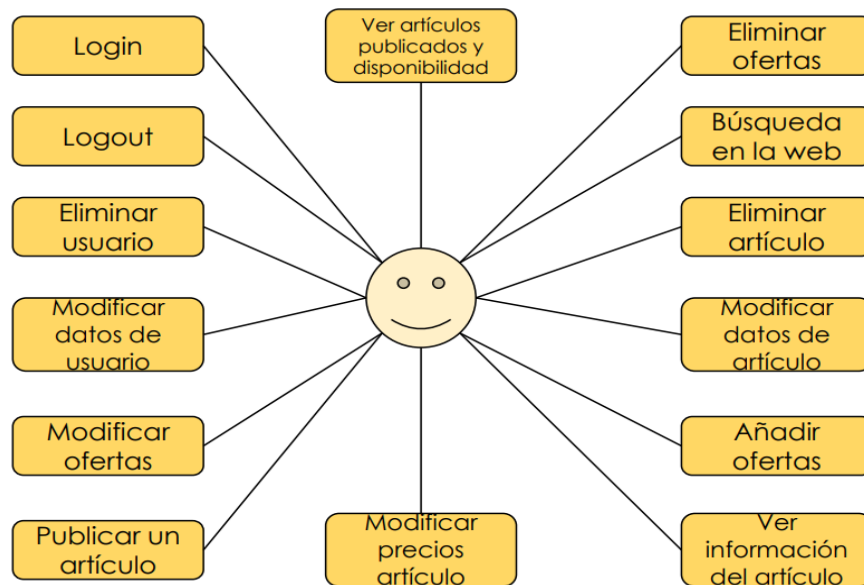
Login

Ver artículos publicados y disponibilidad

Eliminar ofertas

Logout

Búsqueda en la web

Eliminar usuario

Eliminar artículo

Modificar datos de usuario

Modificar datos de artículo

Modificar ofertas

Añadir ofertas

Publicar un artículo

Modificar precios artículo

Ver información del artículo